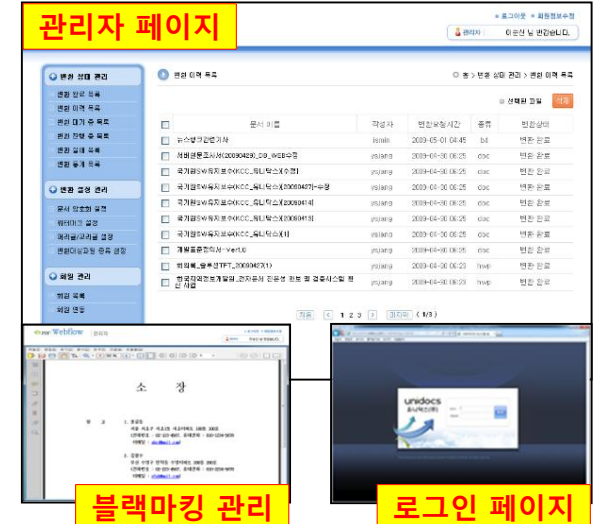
관리자 페이지

로그아웃 회원정보수정

관리자 : 이은진 님 반갑습니다.

변환 상태 관리
변환 완료 목록
변환 이력 목록
변환 대기 중 목록
변환 진행 중 목록
변환 실패 목록
변환 통계 목록

변환 설정 관리
문서 암호화 설정
워터마크 설정
머리글/꼬리글 설정
변환대상파일 종류 설정

회원 관리
회원 목록
회원 연동

변환 이력 목록

홈 > 변환 상태 관리 > 변환 이력 목록

선택된 파일 삭제

| | 문서 이름 | 작성자 | 변환요청시간 | 종류 | 변환상태 |
|---|---|---|---|---|---|
| | 뉴스렐리안발기자 | itsmin | 2009-05-01 04:45 | txt | 변환 완료 |
| | 서비스운영매뉴얼(20090428)_DB_WEB수정 | ysjang | 2009-04-30 06:25 | doc | 변환 완료 |
| | 국가정보화전략보고서(KCC_워드본수정) | ysjang | 2009-04-30 06:25 | doc | 변환 완료 |
| | 국가정보화전략보고서(KCC_워드본수정20090427)-수정 | ysjang | 2009-04-30 06:25 | doc | 변환 완료 |
| | 국가정보화전략보고서(KCC_워드본수정20090414) | ysjang | 2009-04-30 06:25 | doc | 변환 완료 |
| | 국가정보화전략보고서(KCC_워드본수정20090413) | ysjang | 2009-04-30 06:25 | doc | 변환 완료 |
| | 국가정보화전략보고서(KCC_워드본수정)(1) | ysjang | 2009-04-30 06:25 | doc | 변환 완료 |
| | 개발표준정의서-Ver1.0 | ysjang | 2009-04-30 06:25 | doc | 변환 완료 |
| | 회의록_솔루션TFT_20090421(1) | ysjang | 2009-04-30 06:23 | hwp | 변환 완료 |
| | 한국지역정보개발원_전자문서 진본성 확보 및 검증시스템 확산 사업 | ysjang | 2009-04-30 06:23 | hwp | 변환 완료 |

처음 < 1 2 3 > 마지막 (1/3)

Webflow

소 장

unidocs
유니닥스(주)

블랙마킹 관리

로그인 페이지